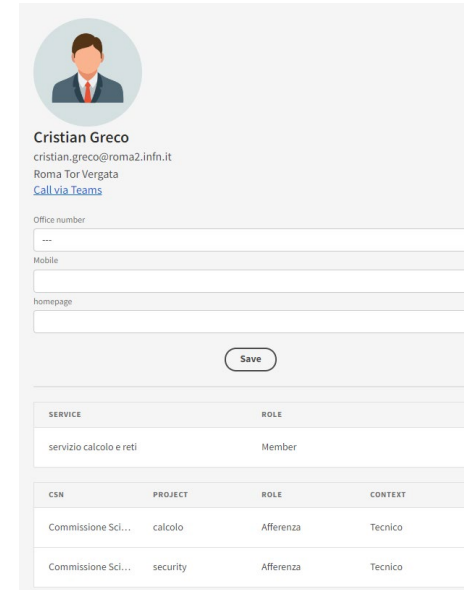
Cristian Greco
cristian.greco@roma2.infn.it
Roma Tor Vergata
Call via Teams

Office number
---
Mobile

homepage

Save

| SERVICE | ROLE |
|---|---|
| servizio calcolo e reti | Member |

| CSN | PROJECT | ROLE | CONTEXT |
|---|---|---|---|
| Commissione Sci... | calcolo | Afferenza | Tecnico |
| Commissione Sci... | security | Afferenza | Tecnico |